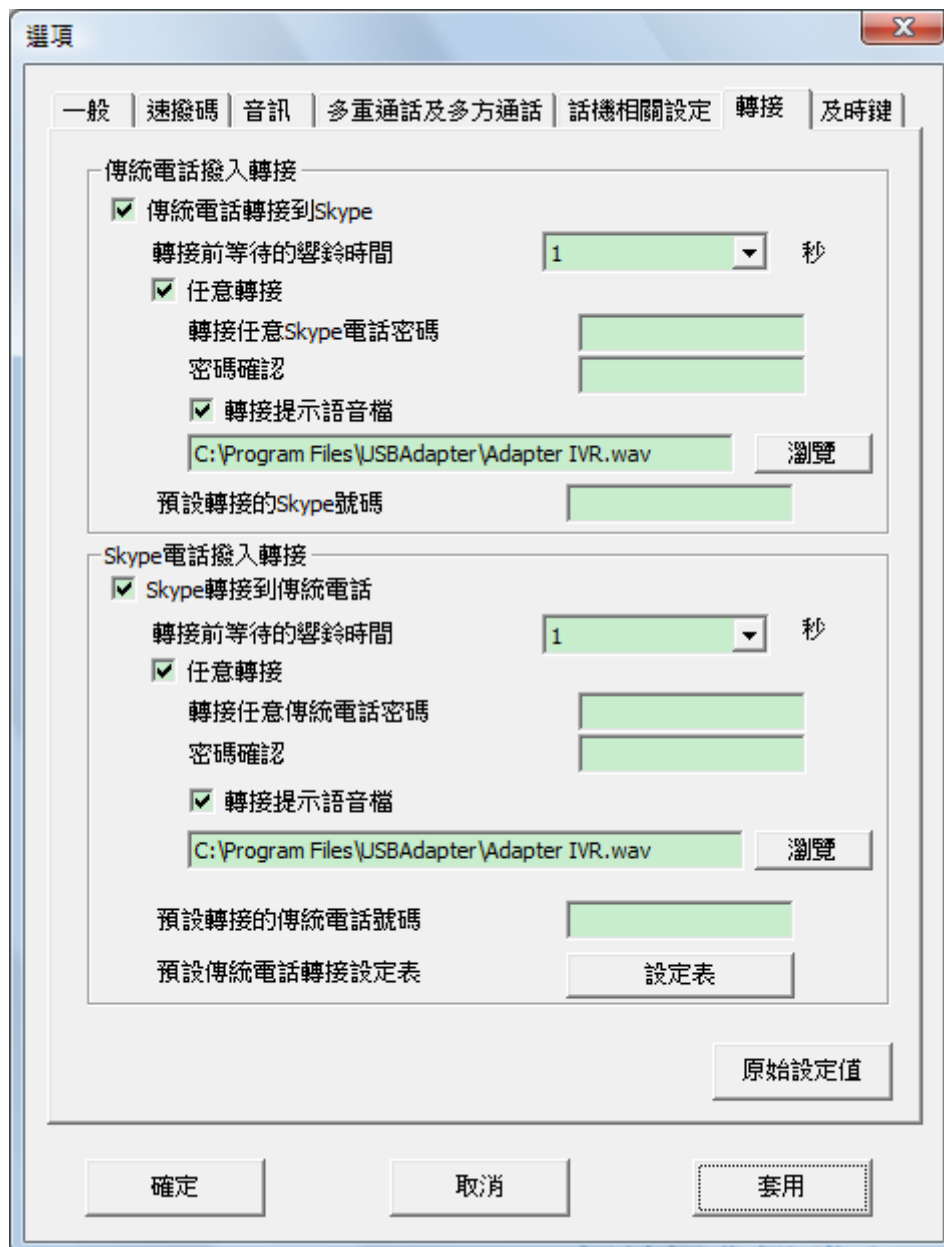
選項

X

一般 | 速撥碼 | 音訊 | 多重通話及多方通話 | 話機相關設定 | 轉接 | 及時鍵

傳統電話撥入轉接

☑ 傳統電話轉接到Skype

轉接前等待的響鈴時間 1 秒

☑ 任意轉接

轉接任意Skype電話密碼

密碼確認

☑ 轉接提示語音檔

C:\Program Files\USBAdapter\Adapter IVR.wav 瀏覽

預設轉接的Skype號碼

Skype電話撥入轉接

☑ Skype轉接到傳統電話

轉接前等待的響鈴時間 1 秒

☑ 任意轉接

轉接任意傳統電話密碼

密碼確認

☑ 轉接提示語音檔

C:\Program Files\USBAdapter\Adapter IVR.wav 瀏覽

預設轉接的傳統電話號碼

預設傳統電話轉接設定表 設定表

原始設定值

確定 取消 套用